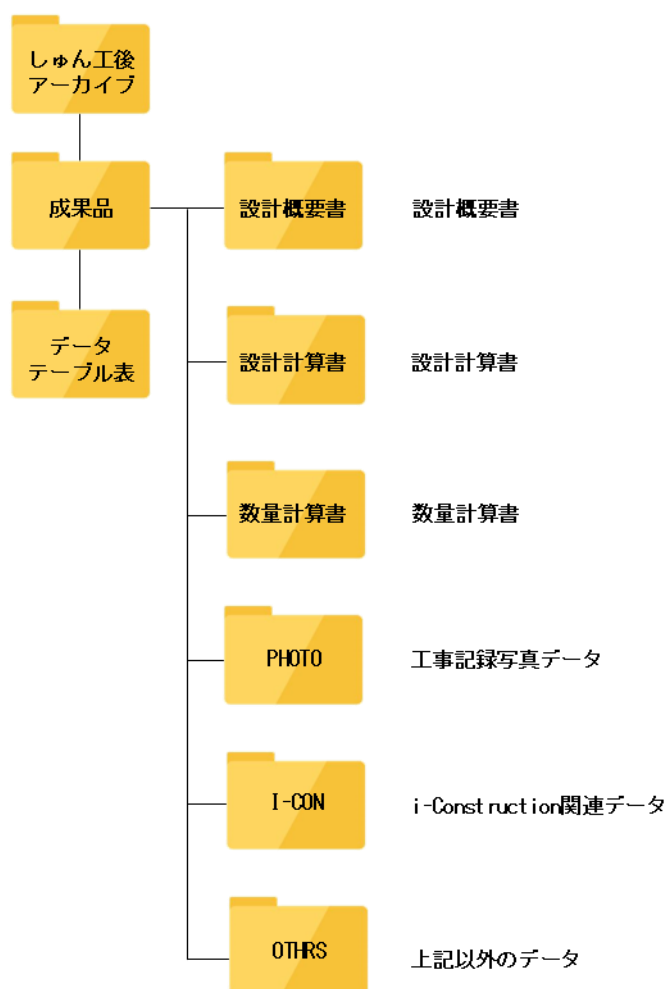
しゅん工後アーカイブ

成果品

データテーブル表

設計概要書

設計概要書

設計計算書

設計計算書

数量計算書

数量計算書

PHOTO

工事記録写真データ

I-CON

i-Construction関連データ

OTHRS

上記以外のデータ